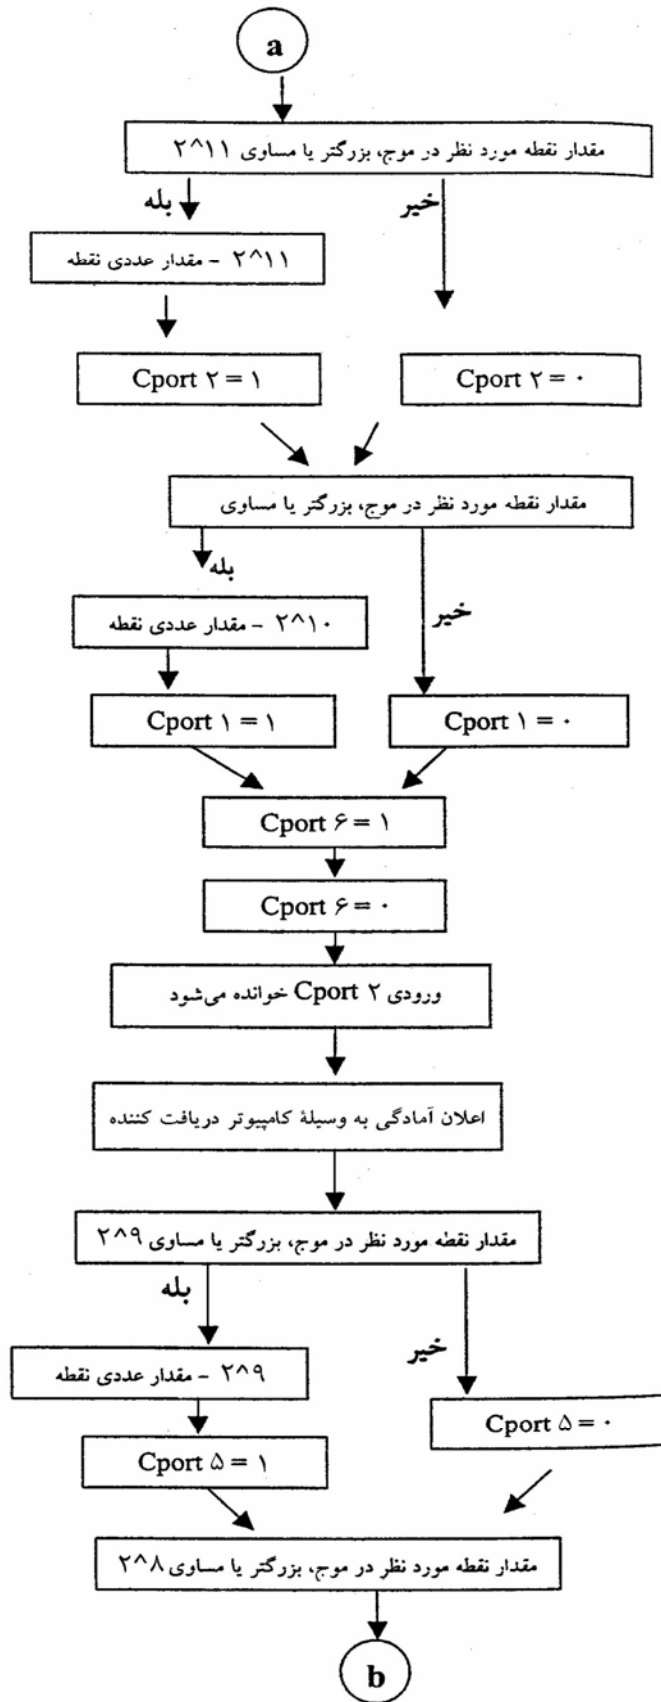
a

مقدار نقطه مورد نظر در موج، بزرگتر یا مساوی ۲^۱۱

بله

خیر

۲^۱۱ - مقدار عددی نقطه

Cport ۲ = ۱

Cport ۲ = ۰

مقدار نقطه مورد نظر در موج، بزرگتر یا مساوی

بله

خیر

۲^۱۰ - مقدار عددی نقطه

Cport ۱ = ۱

Cport ۱ = ۰

Cport ۶ = ۱

Cport ۶ = ۰

ورودی ۲ Cport خوانده می‌شود

اعلان آمادگی به وسیلهٔ کامپیوتر دریافت کننده

مقدار نقطه مورد نظر در موج، بزرگتر یا مساوی ۲^۹

بله

خیر

۲^۹ - مقدار عددی نقطه

Cport ۵ = ۰

Cport ۵ = ۱

مقدار نقطه مورد نظر در موج، بزرگتر یا مساوی ۲^۸

b